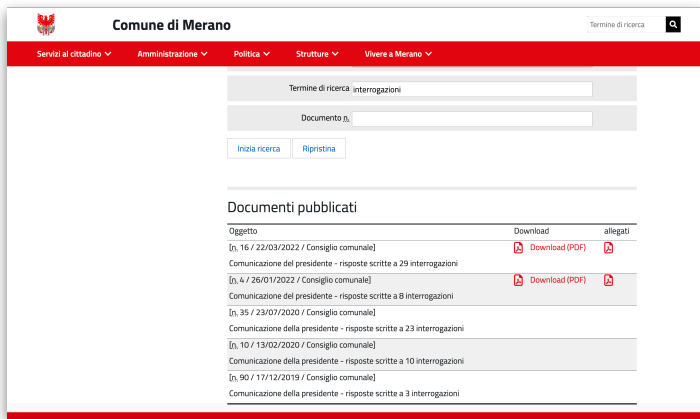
Comune di Merano

Termine di ricerca

Servizi al cittadino Amministrazione Politica Strutture Vivere a Merano

Termine di ricerca interrogazioni

Documento n.

Inizia ricerca Ripristina

Documenti pubblicati

| Oggetto | Download | allegati |
|---|---|---|
| [n. 16 / 22/03/2022 / Consiglio comunale] Comunicazione del presidente - risposte scritte a 29 interrogazioni | Download (PDF) | |
| [n. 4 / 26/01/2022 / Consiglio comunale] Comunicazione del presidente - risposte scritte a 8 interrogazioni | Download (PDF) | |
| [n. 35 / 23/07/2020 / Consiglio comunale] Comunicazione della presidente - risposte scritte a 23 interrogazioni | | |
| [n. 10 / 13/02/2020 / Consiglio comunale] Comunicazione della presidente - risposte scritte a 10 interrogazioni | | |
| [n. 90 / 17/12/2019 / Consiglio comunale] Comunicazione della presidente - risposte scritte a 3 interrogazioni | | |